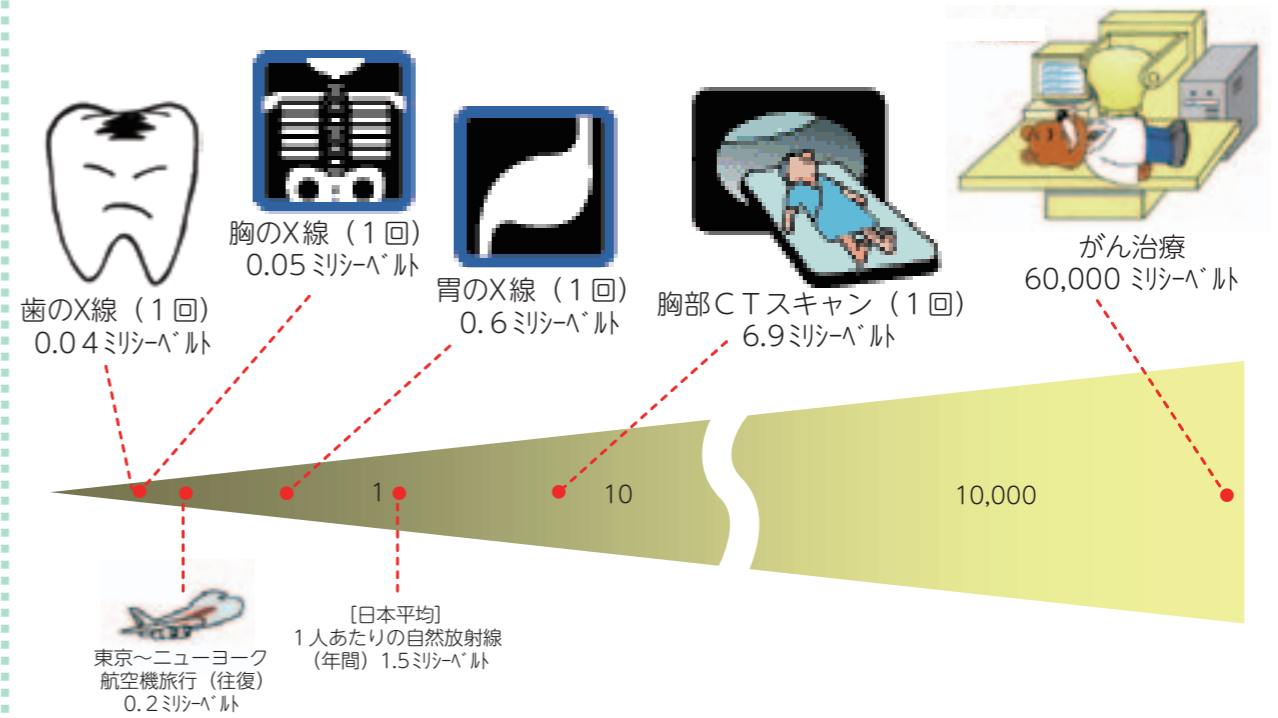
歯のX線（１回）
０.０４ミリシーベルト

胸のX線（１回）
0.05ミリシーベルト

胃のX線（１回）
０.６ミリシーベルト

胸部ＣＴスキャン（１回）
6.9ミリシーベルト

がん治療
60,000ミリシーベルト

1

10

10,000

東京～ニューヨーク
航空機旅行（往復）
０.２ミリシーベルト

［日本平均］
１人あたりの自然放射線
（年間）1.5ミリシーベルト